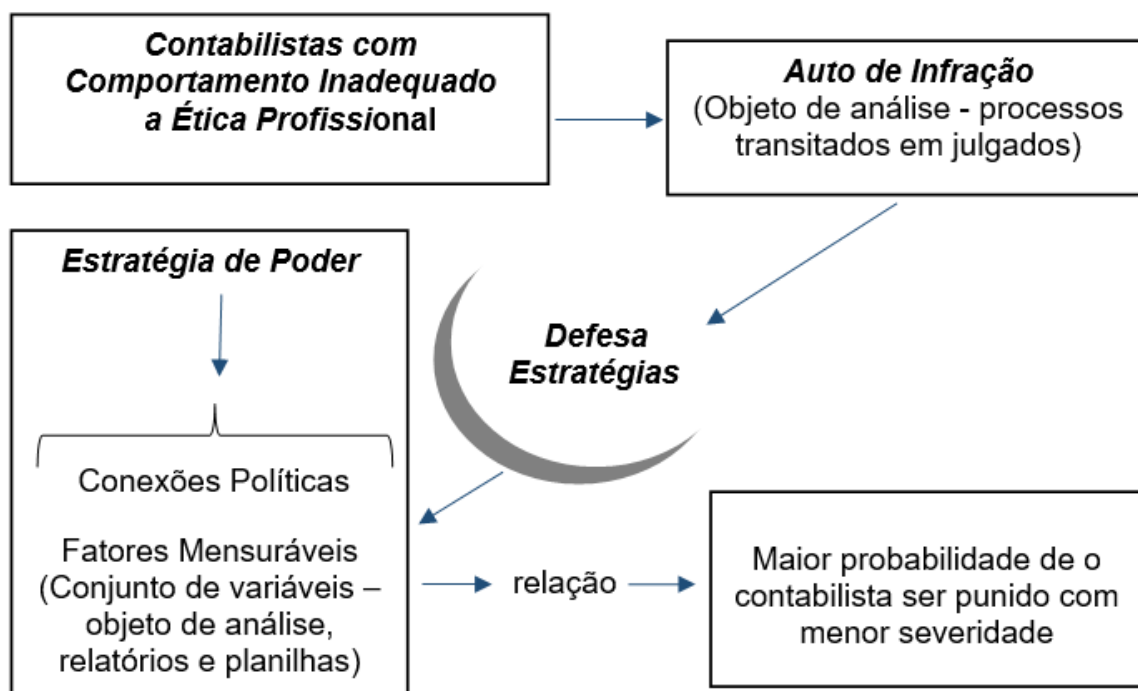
Contabilistas com Comportamento Inadequado a Ética Profissional

Auto de Infração
(Objeto de análise - processos transitados em julgados)

Estratégia de Poder

Defesa Estratégias

Conexões Políticas

Fatores Mensuráveis (Conjunto de variáveis – objeto de análise, relatórios e planilhas)

relação

Maior probabilidade de o contabilista ser punido com menor severidade